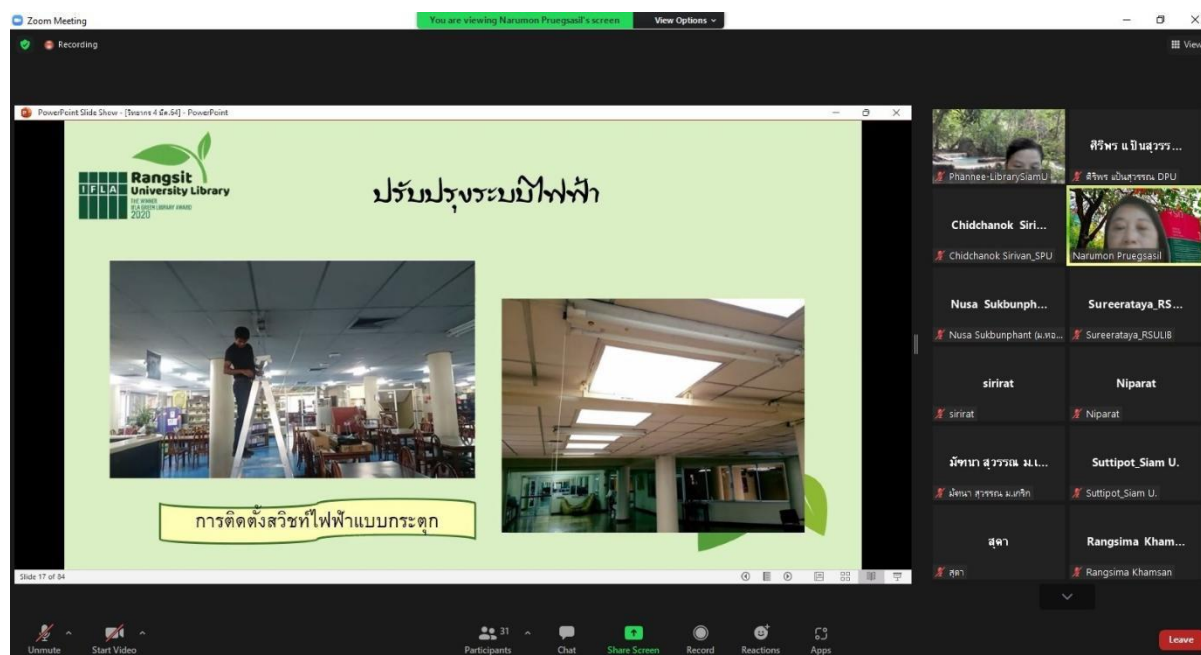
Zoom Meeting
You are viewing Narumon Pruegsasil's screen
View Options
Recording
View

PowerPoint Slide Show - [โชนากร 4 มี.ค.64] - PowerPoint

IFLA Rangsit University Library
THE WINNER IFLA GREEN LIBRARY AWARD 2020

ปรับปรุงระบบไฟฟ้า

การติดตั้งสวิชท์ไฟฟ้าแบบกระตุก

Slide 17 of 84

Phannee-LibrarySiamU
ศิริพร แป้นสุวรร...
ศิริพร แป้นสุวรรณ DPU
Chidchanok Siri...
Chidchanok Sirivan_SPU
Narumon Pruegsasil
Nusa Sukbunph...
Nusa Sukbunphant (ม.หอ...
Sureerataya_RS...
Sureerataya_RSULIB
sirirat
sirirat
Niparat
Niparat
มัจฉนา สุวรรณ ม.เ...
มัจฉนา สุวรรณ ม.เกริก
Suttipot_Siam U.
Suttipot_Siam U.
สุดา
สุดา
Rangsima Kham...
Rangsima Khamsan

Unmute
Start Video
Participants 31
Chat
Share Screen
Record
Reactions
Apps
Leave